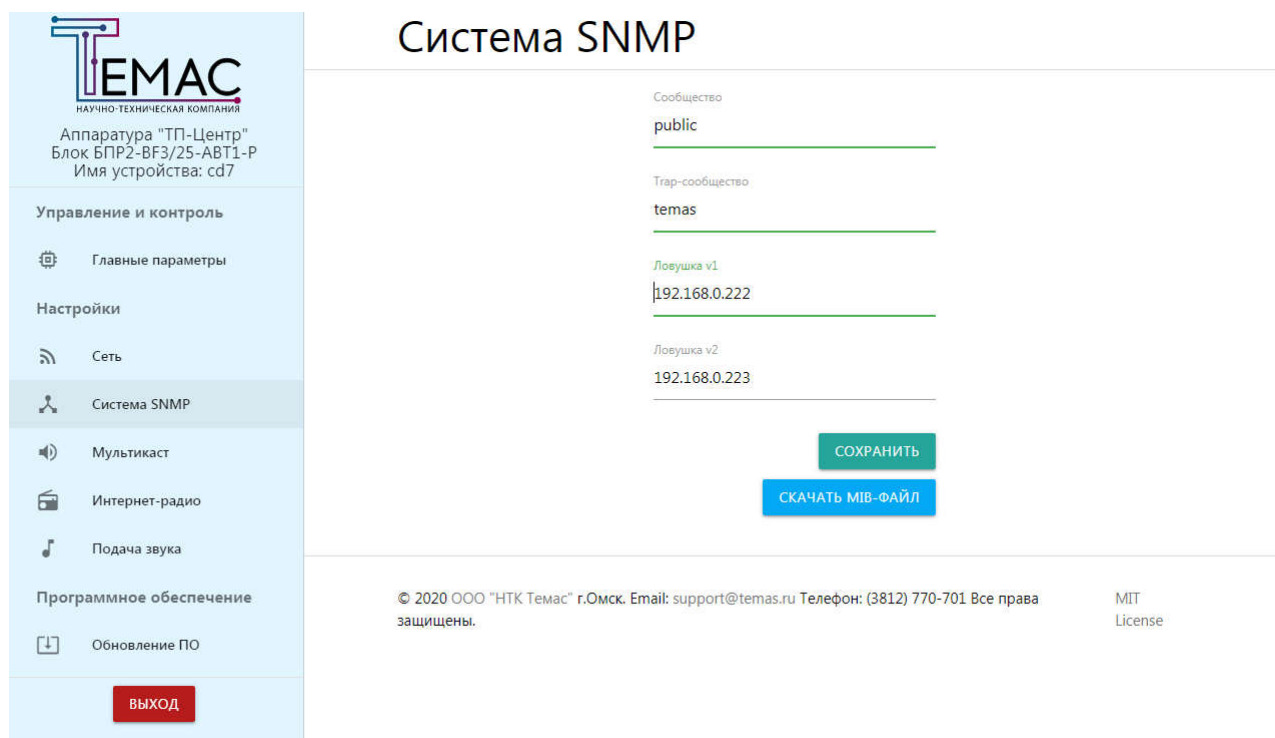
ТЕМАС
НАУЧНО-ТЕХНИЧЕСКАЯ КОМПАНИЯ

Аппаратура "ТП-Центр"
Блок БПР2-BF3/25-АВТ1-Р
Имя устройства: cd7

Управление и контроль

Главные параметры

Настройки

Сеть

Система SNMP

Мультикаст

Интернет-радио

Подача звука

Программное обеспечение

Обновление ПО

ВЫХОД

Система SNMP

Сообщество
public

Trap-сообщество
temas

Ловушка v1
192.168.0.222

Ловушка v2
192.168.0.223

СОХРАНИТЬ

СКАЧАТЬ MIB-ФАЙЛ

© 2020 ООО "НТК Темас" г.Омск. Email: support@temas.ru Телефон: (3812) 770-701 Все права защищены.

MIT License